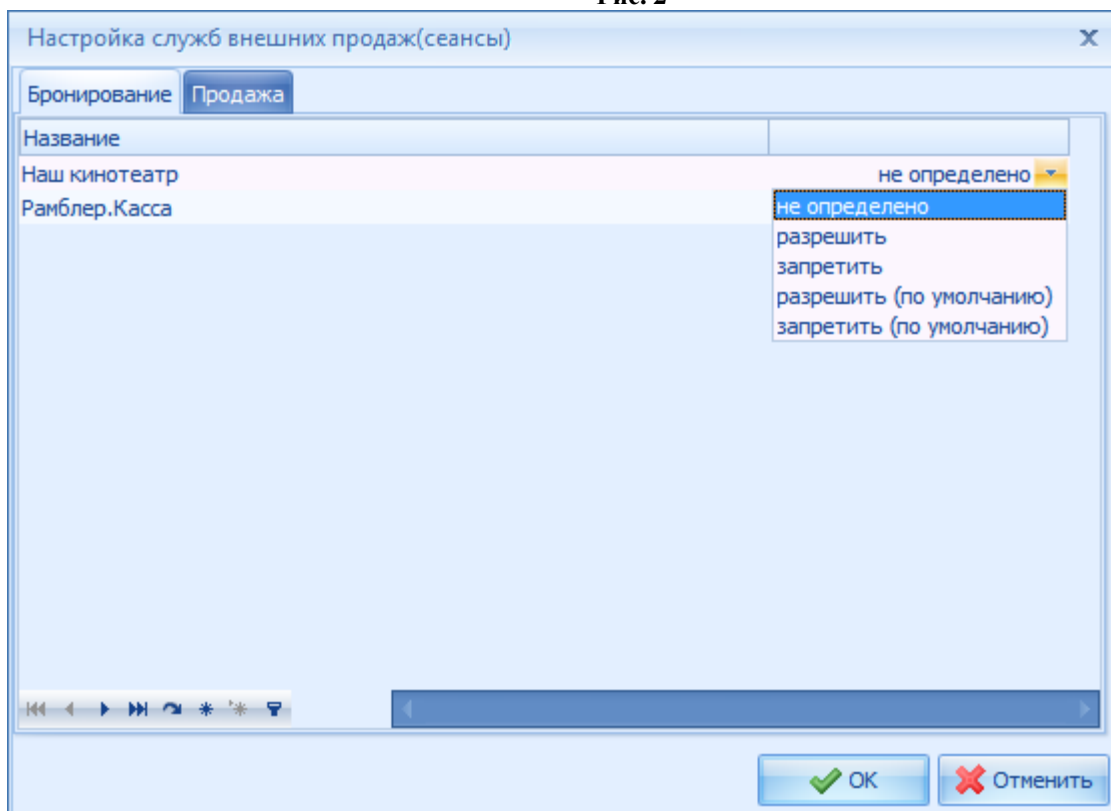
Рис. 2

Настройка служб внешних продаж(сеансы)

Бронирование | Продажа

Название

Наш кинотеатр | не определено

Рамблер.Касса

не определено
разрешить
запретить
разрешить (по умолчанию)
запретить (по умолчанию)

OK | Отменить